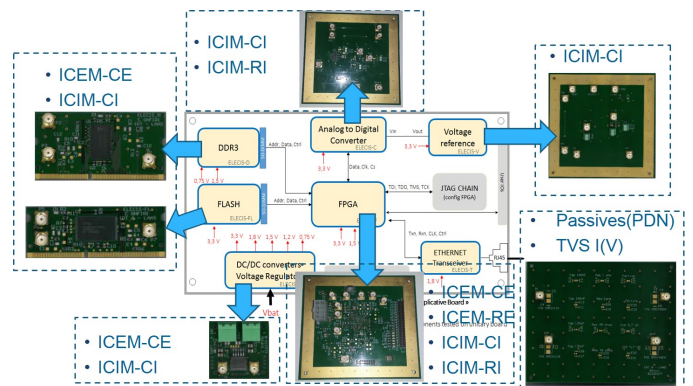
ICIM-CI
ICIM-RI

ICEM-CE
ICIM-CI

ICIM-CI

DDR3
ELECIS-D

0.75 V 2.5 V

Addr, Data, Ctrl

Analog to Digital Converter
ELECIS-C

3.3 V

Data, Clk, Cs

Vin

Vout

3.3 V

Voltage reference
ELECIS-V

FLASH
ELECIS-FL

Addr, Data, Ctrl

FPGA

TDI, TDO, TMS, TCK

JTAG CHAIN
(config FPGA)

3.3 V

3.3 V 1.8 V 1.5 V 1.2 V 0.75 V

3.3 V 1.5 V 1.2 V

Txn, Rxn, CLK, Ctrl

DC/DC converters
Voltage Regulators

ETHERNET Transceiver
ELECIS-T

RJ45

1.8 V

Vbat

Passives(PDN)
TVS I(V)

ICEM-CE
ICEM-RE
ICIM-CI
ICIM-RI

ICEM-CE
ICIM-CI